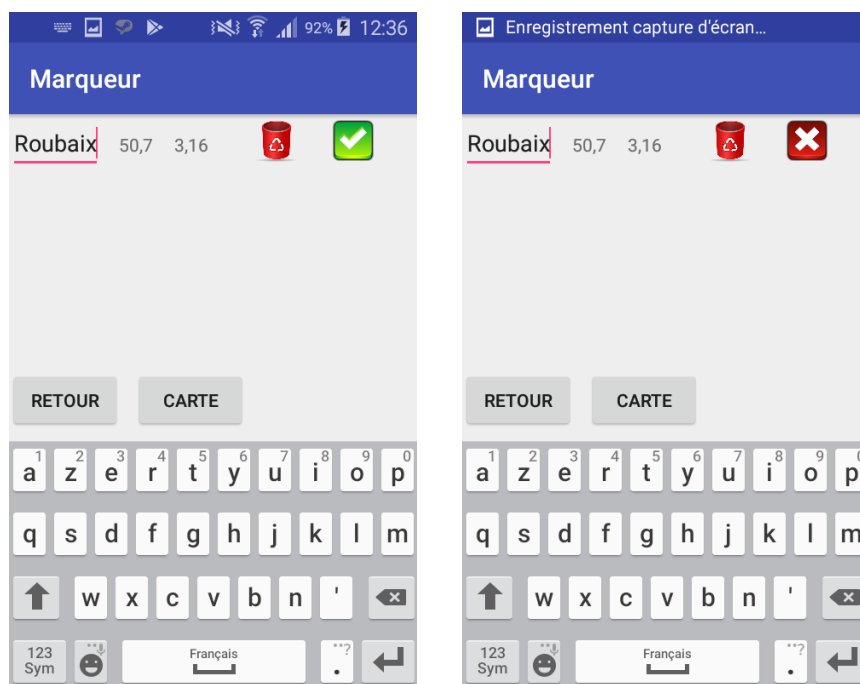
92% 12:36

Marqueur

Roubaix 50,7 3,16

RETOUR CARTE

1 a 2 z 3 e 4 r 5 t 6 y 7 u 8 i 9 o 0 p

q s d f g h j k l m

w x c v b n '

123 Sym Français . ?

Enregistrement capture d'écran…

Marqueur

Roubaix 50,7 3,16

RETOUR CARTE

1 a 2 z 3 e 4 r 5 t 6 y 7 u 8 i 9 o p

q s d f g h j k l m

w x c v b n '

123 Sym Français . ?